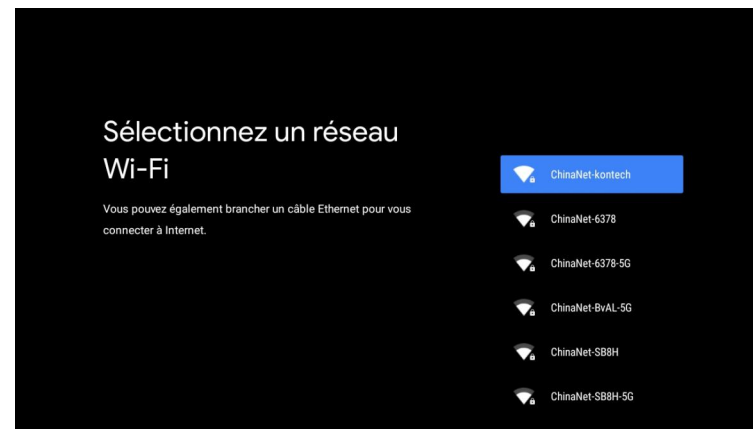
Sélectionnez un réseau Wi-Fi

Vous pouvez également brancher un câble Ethernet pour vous connecter à Internet.

ChinaNet-kontech
ChinaNet-6378
ChinaNet-6378-5G
ChinaNet-BvAL-5G
ChinaNet-SB8H
ChinaNet-SB8H-5G